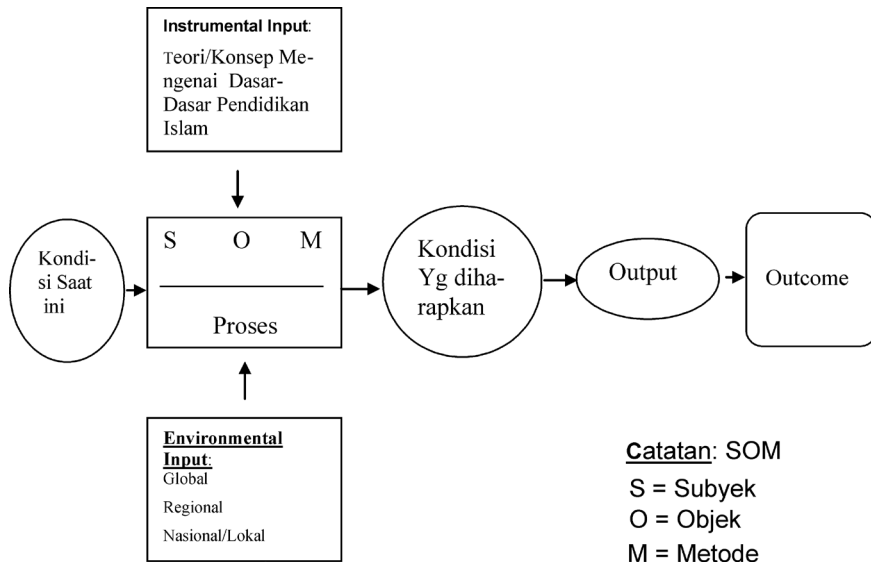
Instrumental Input:
Teori/Konsep Mengenai Dasar-Dasar Pendidikan Islam

Kondisi Saat ini

S O M

Proses

Kondisi Yg diharapkan

Output

Outcome

Environmental Input:
Global
Regional
Nasional/Lokal

Catatan: SOM
S = Subyek
O = Objek
M = Metode